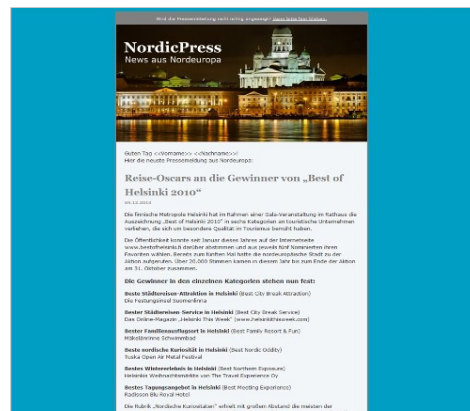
Wird die Pressemeldung nicht richtig angezeigt? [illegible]

NordicPress
News aus Nordeuropa

Guten Tag <<Vorname>> <<Nachname>>
Hier die neuste Pressemeldung aus Nordeuropa:

Reise-Oscars an die Gewinner von „Best of Helsinki 2010“

05.12.2010

Die finnische Metropole Helsinki hat im Rahmen einer Gala-Veranstaltung im Rathaus die Auszeichnung „Best of Helsinki 2010“ in sechs Kategorien an touristische Unternehmen verliehen, die sich um besondere Qualität im Tourismus bemüht haben.

Die Öffentlichkeit konnte seit Januar dieses Jahres auf der Internetseite www.bestofhelsinki.fi darüber abstimmen und aus jeweils fünf Nominierten ihren Favoriten wählen. Bereits zum fünften Mal hatte die nordeuropäische Stadt zu der Aktion aufgerufen. Über 20.000 Stimmen kamen in diesem Jahr bis zum Ende der Aktion am 31. Oktober zusammen.

Die Gewinner in den einzelnen Kategorien stehen nun fest:

Beste Städtereisen-Attraktion in Helsinki (Best City Break Attraction)
Die Festungsinsel Suomenlinna

Bester Städtereisen- Service in Helsinki (Best City Break Service)
Das Online-Magazin „Helsinki This Week“ (www.helsinkithisweek.com)

Bester Familienausflugsort in Helsinki (Best Family Resort & Fun)
Mäkelänrinne Schwimmbad

Beste nordische Kuriosität in Helsinki (Best Nordic Oddity)
Tuska Open Air Metal Festival

Bestes Winterreiseziel in Helsinki (Best Northern Exposure)
Helsinkis Weihnachtsmärkte von The Travel Experience Oy

Bestes Tagungsangebot in Helsinki (Best Meeting Experience)
Radisson Blu Royal Hotel

Die Rubrik „Nordische Kuriositäten“ erhielt mit großem Abstand die meisten der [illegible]